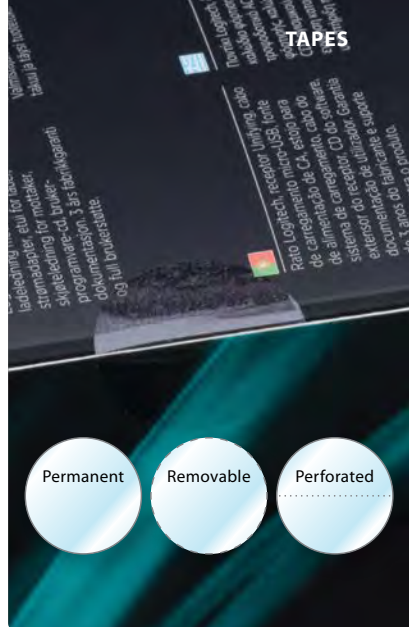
TAPES

ladeledning, etui for lader, strømadapter, etui for mottaker, skjøteledning for mottaker, programvare-cd, bruker-dokumentasjon, 3 års fabrikkgaranti og full brukerstøtte.

Rato Logitech, receptor Unifying, cabo de carregamento micro-USB, fonte de alimentação de CA, estojo para de carregamento, cabo do sistema do receptor, CD do software, extensor do receptor, Garantia documentação de utilizador e suporte de 3 anos do fabricante e produto

Permanent

Removable

Perforated